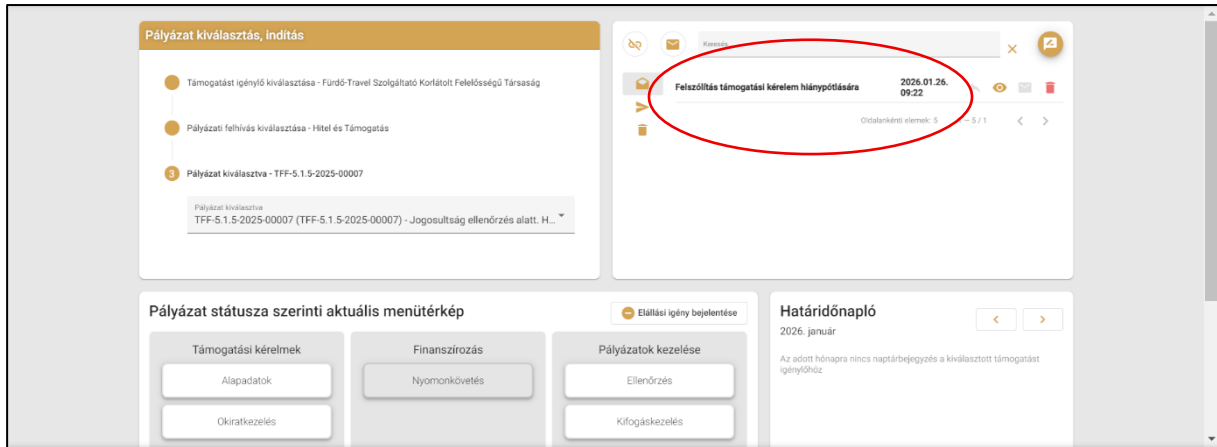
Pályázat kiválasztás, indítás

Támogatást igénylő kiválasztása - Fürdő-Travel Szolgáltató Korlátolt Felelősségű Társaság

Pályázati felhívás kiválasztása - Hitel és Támogatás

3 Pályázat kiválasztva - TFF-5.1.5-2025-00007

Pályázat kiválasztva
TFF-5.1.5-2025-00007 (TFF-5.1.5-2025-00007) - Jogosultság ellenőrzés alatt. H...

Keresés

Felszólítás támogatási kérelem hiánypótlására 2026.01.26. 09:22

Oldalankénti elemek: 5 – 5 / 1

Pályázat státusza szerinti aktuális menütérkép

Elállási igény bejelentése

Támogatási kérelmek
Alapadatok
Okiratkezelés

Finanszírozás
Nyomonkövetés

Pályázatok kezelése
Ellenőrzés
Kifogáskezelés

Határidőnapló
2026. január

Az adott hónapra nincs naptárbejegyzés a kiválasztott támogatást igénylőhöz